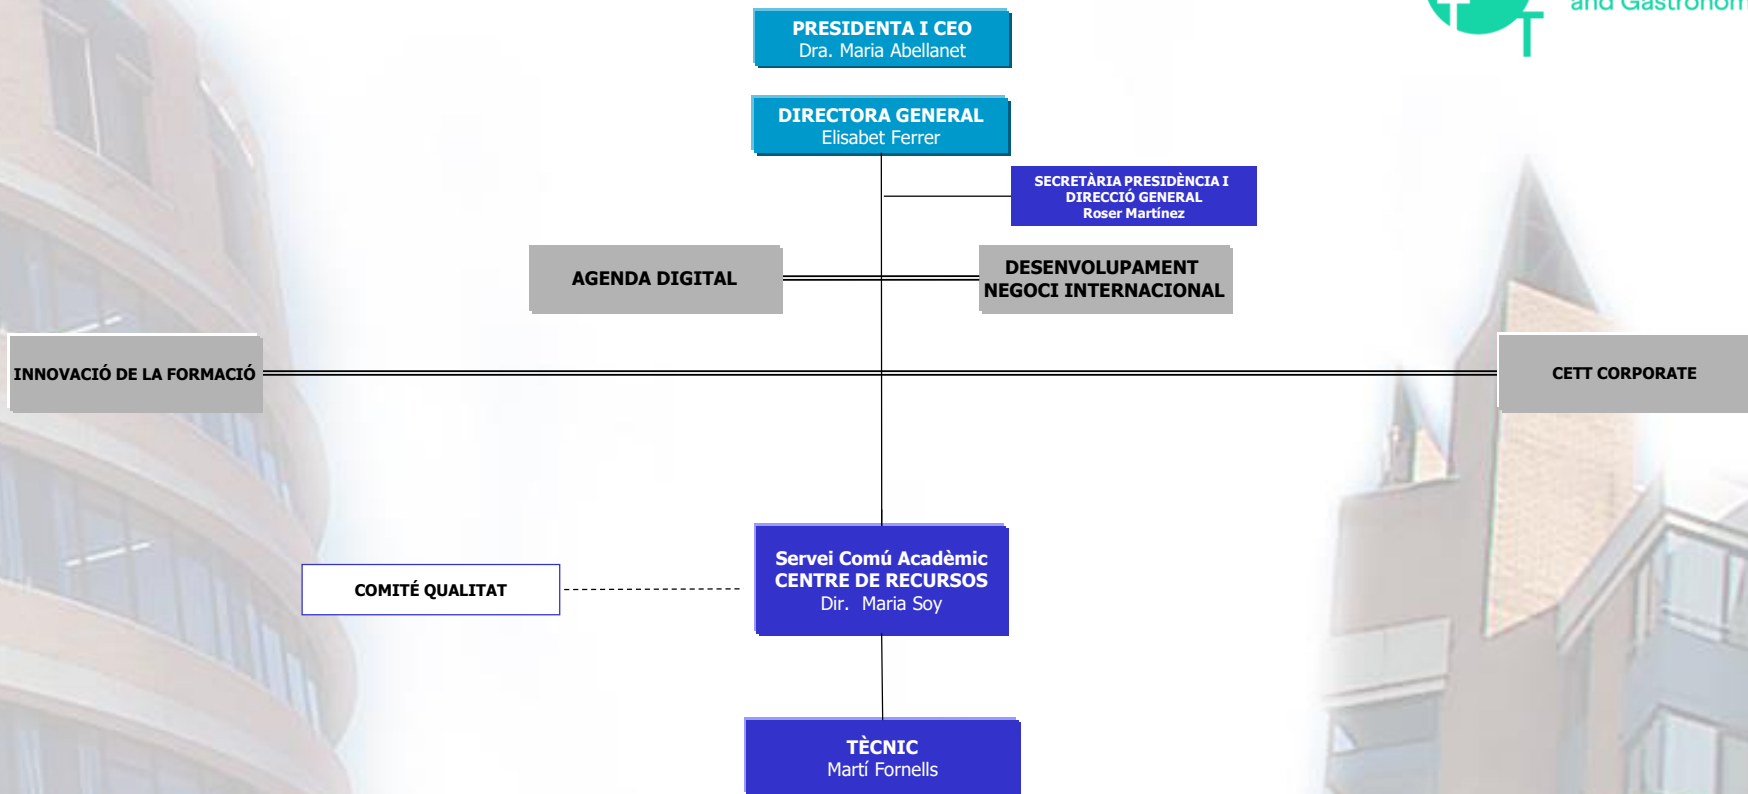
and Gastronom

PRESIDENTA I CEO
Dra. Maria Abellanet

DIRECTORA GENERAL
Elisabet Ferrer

SECRETÀRIA PRESIDÈNCIA I DIRECCIÓ GENERAL
Roser Martínez

AGENDA DIGITAL

DESENVOLUPAMENT NEGOCI INTERNACIONAL

INNOVACIÓ DE LA FORMACIÓ

CETT CORPORATE

COMITÉ QUALITAT

Servei Comú Acadèmic
CENTRE DE RECURSOS
Dir. Maria Soy

TÈCNIC
Martí Fornells